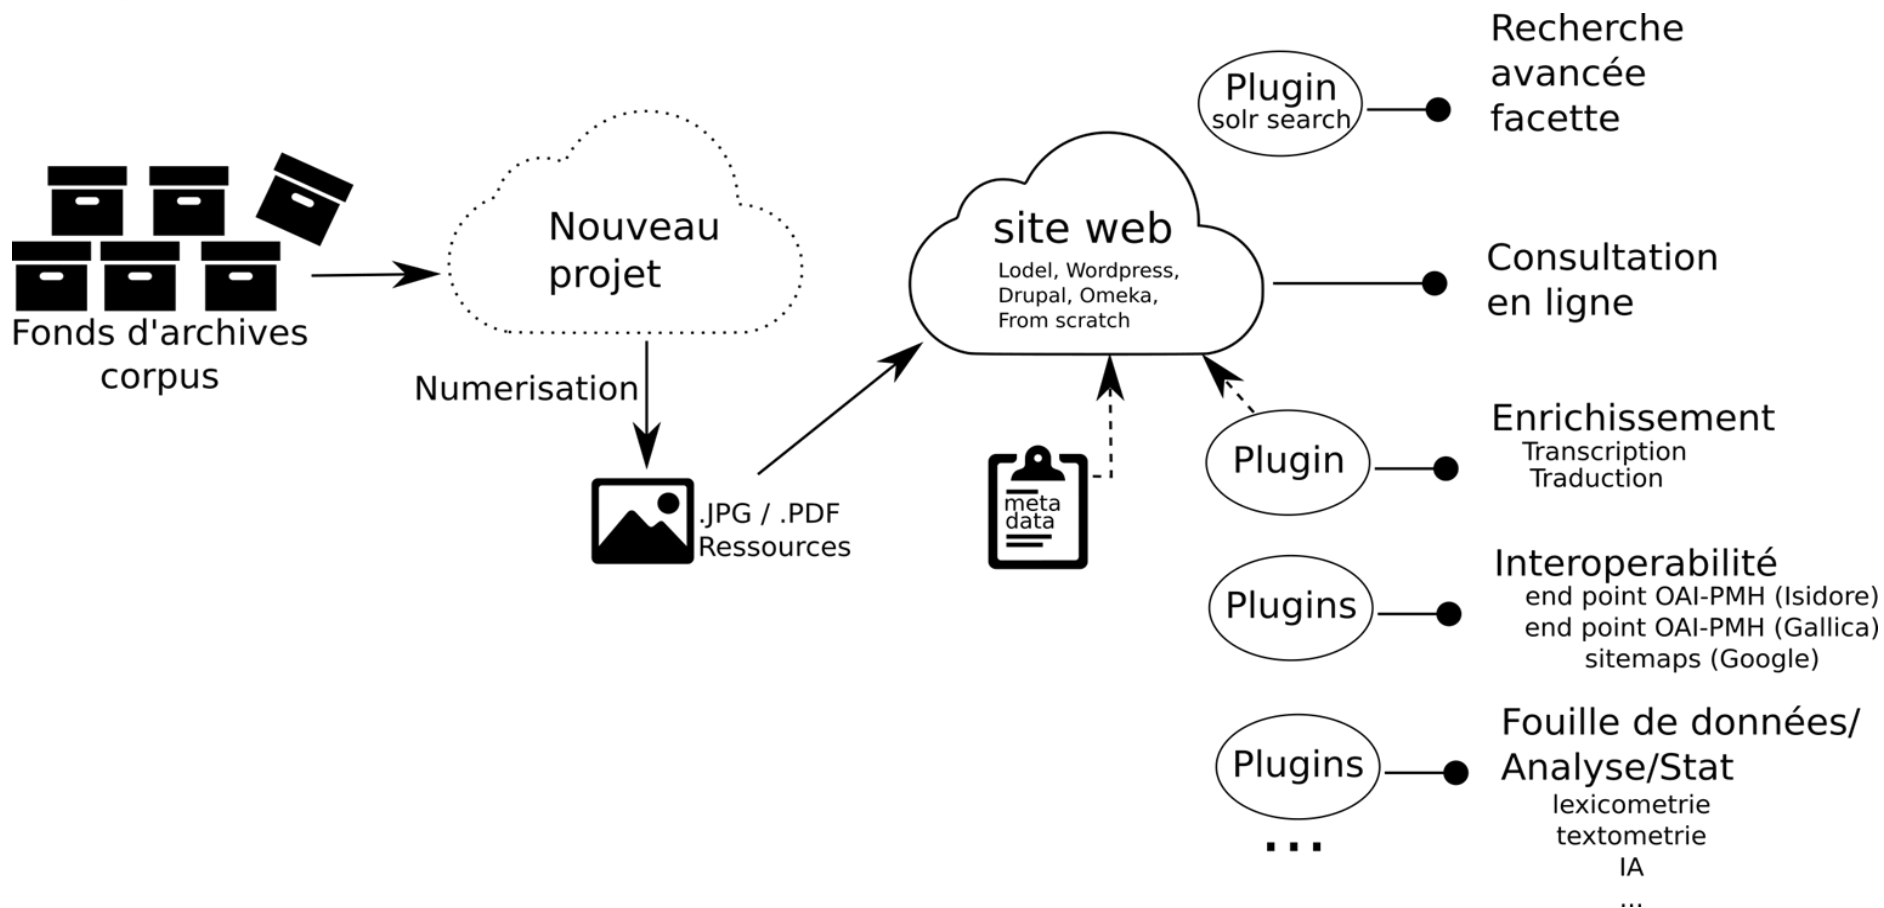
Fonds d'archives corpus

Nouveau projet

Numerisation

.JPG / .PDF
Ressources

site web
Lodel, Wordpress, Drupal, Omeka, From scratch

meta data

Plugin
solr search

Recherche avancée facette

Consultation en ligne

Plugin

Enrichissement
Transcription
Traduction

Plugins

Interoperabilité
end point OAI-PMH (Isidore)
end point OAI-PMH (Gallica)
sitemaps (Google)

Plugins

Fouille de données/ Analyse/Stat
lexicometrie
textometrie
IA
...

...